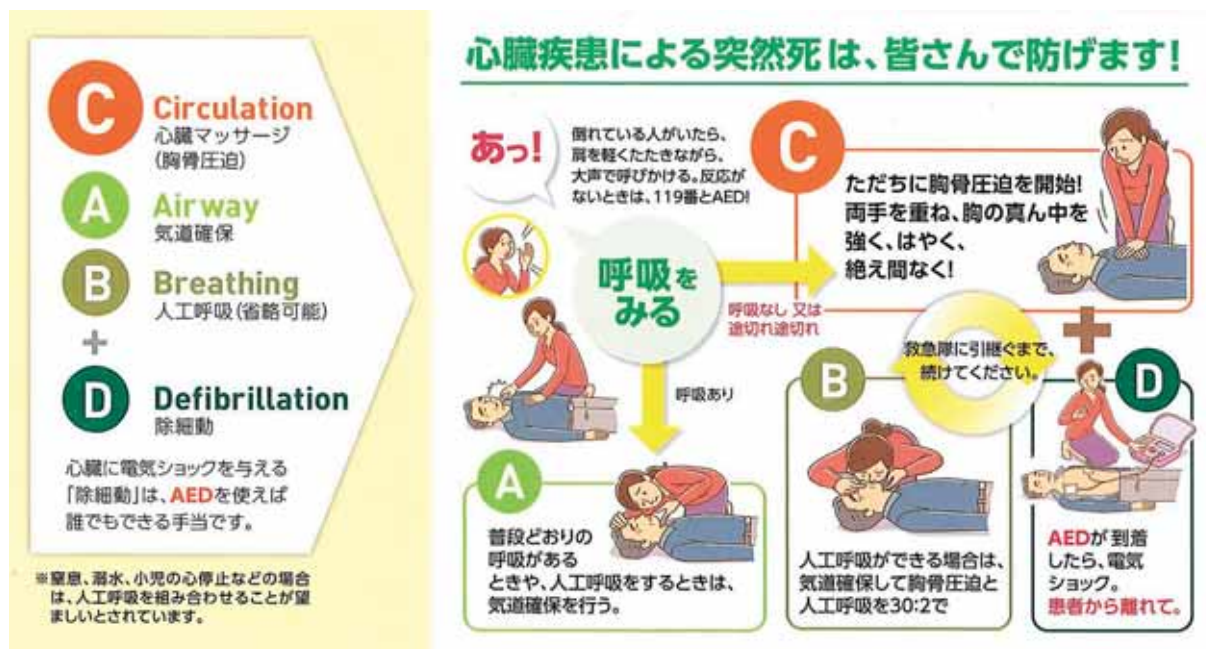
C Circulation
心臓マッサージ
(胸骨圧迫)

A Airway
気道確保

B Breathing
人工呼吸(省略可能)

+

D Defibrillation
除細動

心臓に電気ショックを与える「除細動」は、AEDを使えば誰でもできる手当です。

※窒息、溺水、小児の心停止などの場合は、人工呼吸を組み合わせることが望ましいとされています。

心臓疾患による突然死は、皆さんで防げます!

あっ!

倒れている人がいたら、肩を軽くたたきながら、大声で呼びかける。反応がないときは、119番とAED!

呼吸をみる

呼吸なし 又は途切れ途切れ

C

ただちに胸骨圧迫を開始!
両手を重ね、胸の真ん中を強く、はやく、絶え間なく!

救急隊に引継ぐまで、続けてください。

呼吸あり

A

普段どおりの呼吸があるときや、人工呼吸をするときは、気道確保を行う。

B

人工呼吸ができる場合は、気道確保して胸骨圧迫と人工呼吸を30:2で

D

AEDが到着したら、電気ショック。
患者から離れて。